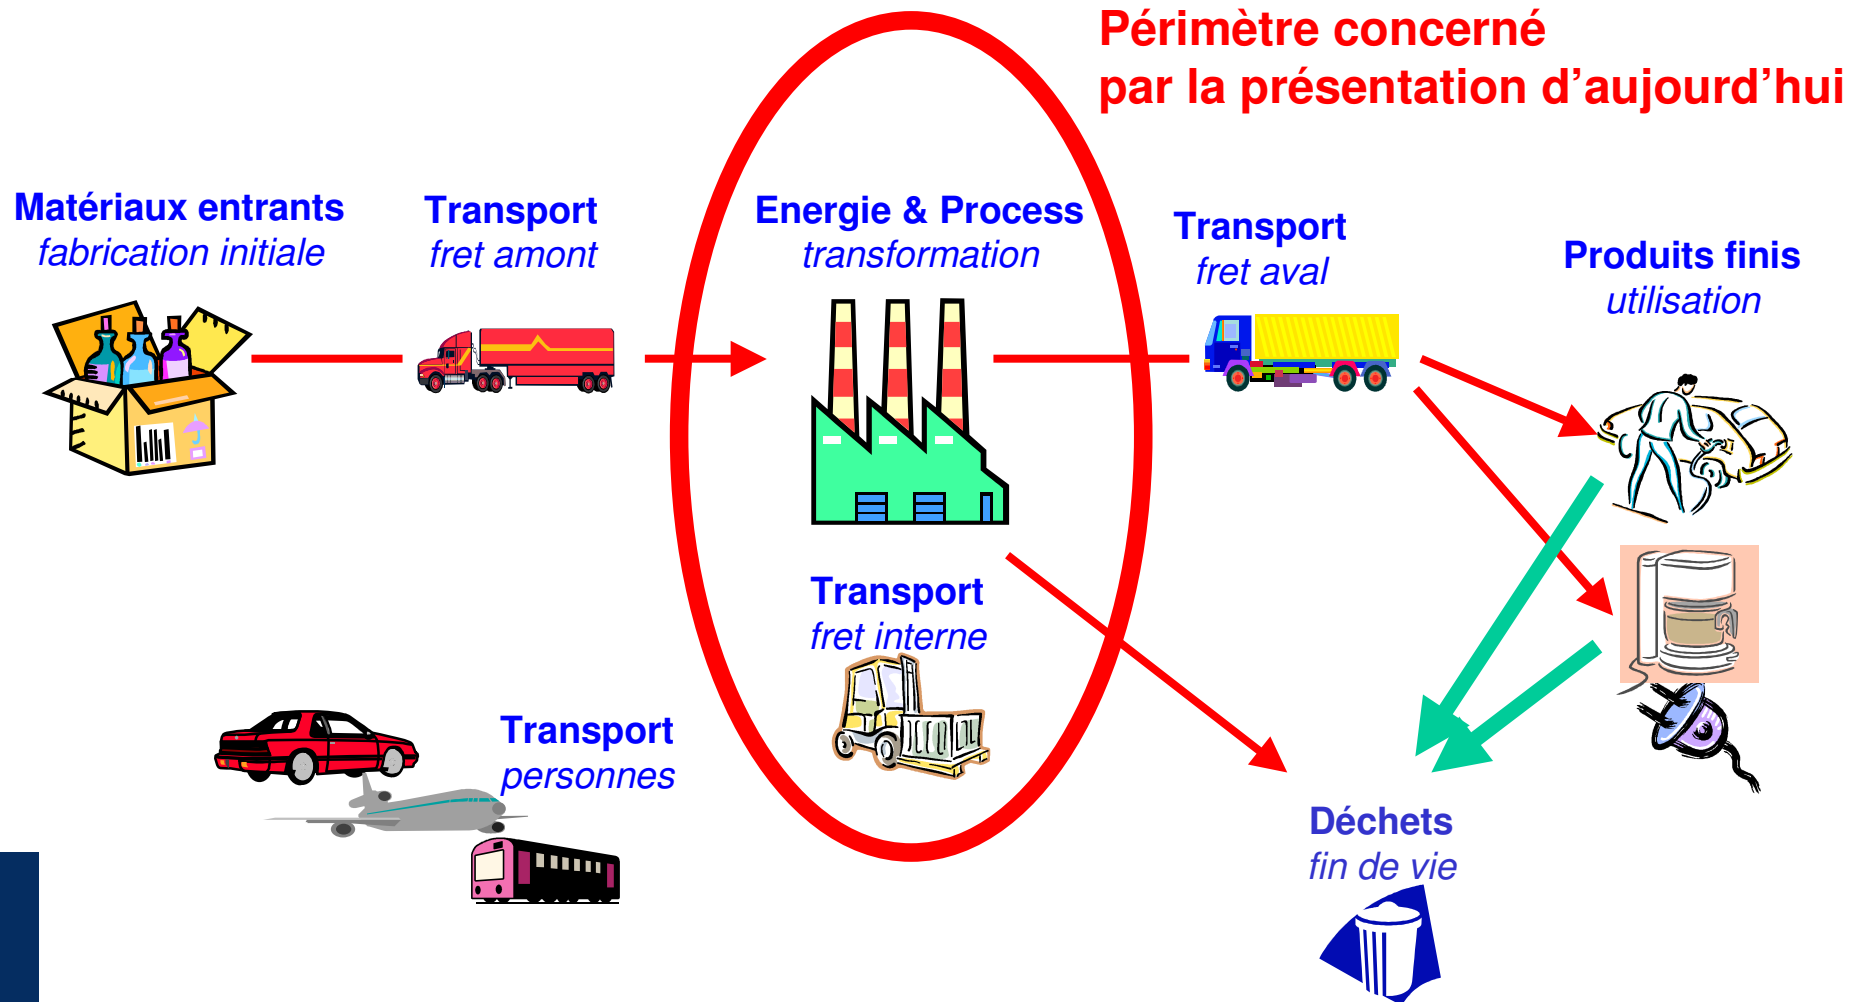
Périmètre concerné
par la présentation d’aujourd’hui

Matériaux entrants
fabrication initiale

Transport
fret amont

Energie & Process
transformation

Transport
fret aval

Produits finis
utilisation

Transport
fret interne

Transport
personnes

Déchets
fin de vie